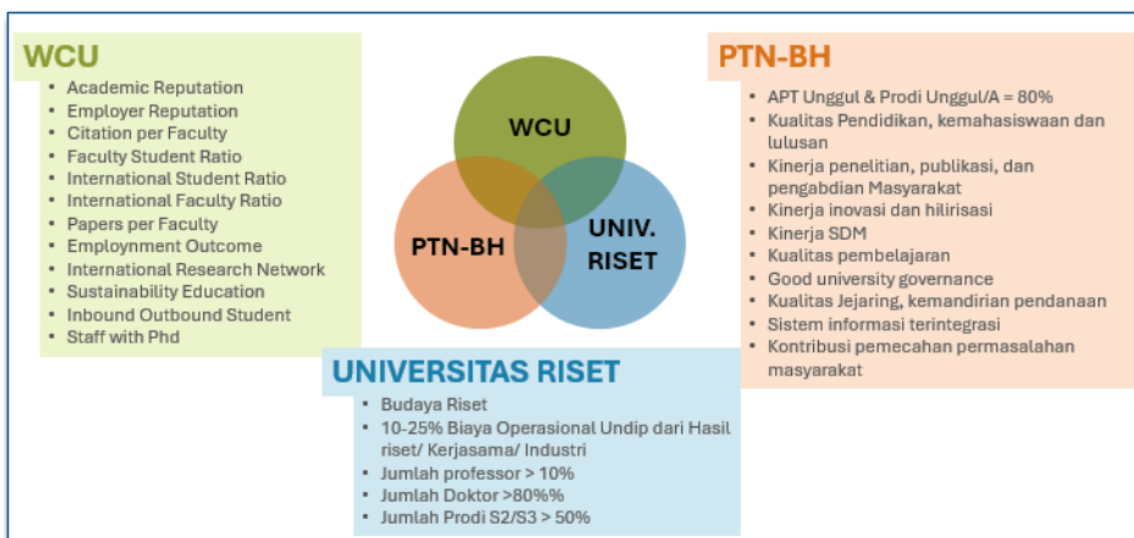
WCU

- Academic Reputation
- Employer Reputation
- Citation per Faculty
- Faculty Student Ratio
- International Student Ratio
- International Faculty Ratio
- Papers per Faculty
- Employnment Outcome
- International Research Network
- Sustainability Education
- Inbound Outbound Student
- Staff with Phd

WCU

PTN-BH

UNIV. RISET

PTN-BH

- APT Unggul & Prodi Unggul/A = 80%
- Kualitas Pendidikan, kemahasiswaan dan lulusan
- Kinerja penelitian, publikasi, dan pengabdian Masyarakat
- Kinerja inovasi dan hilirisasi
- Kinerja SDM
- Kualitas pembelajaran
- Good university governance
- Kualitas Jejaring, kemandirian pendanaan
- Sistem informasi terintegrasi
- Kontribusi pemecahan permasalahan masyarakat

UNIVERSITAS RISET

- Budaya Riset
- 10-25% Biaya Operasional Undip dari Hasil riset/ Kerjasama/ Industri
- Jumlah professor > 10%
- Jumlah Doktor >80%%
- Jumlah Prodi S2/S3 > 50%